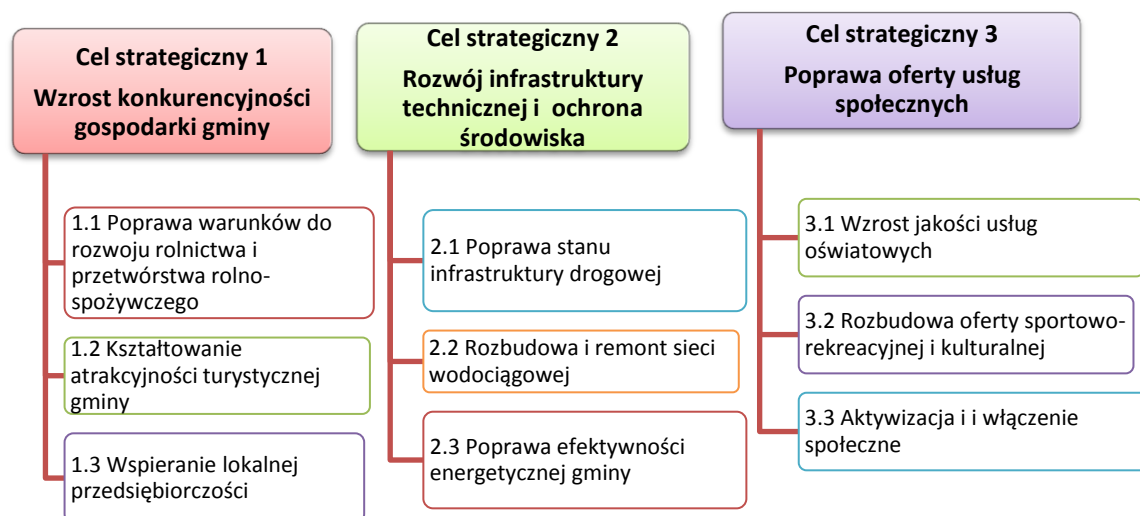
Cel strategiczny 1
Wzrost konkurencyjności gospodarki gminy

1.1 Poprawa warunków do rozwoju rolnictwa i przetwórstwa rolno-spożywczego

1.2 Kształtowanie atrakcyjności turystycznej gminy

1.3 Wspieranie lokalnej przedsiębiorczości

Cel strategiczny 2
Rozwój infrastruktury technicznej i ochrona środowiska

2.1 Poprawa stanu infrastruktury drogowej

2.2 Rozbudowa i remont sieci wodociągowej

2.3 Poprawa efektywności energetycznej gminy

Cel strategiczny 3
Poprawa oferty usług społecznych

3.1 Wzrost jakości usług oświatowych

3.2 Rozbudowa oferty sportowo-rekreacyjnej i kulturalnej

3.3 Aktywizacja i i włączenie społeczne